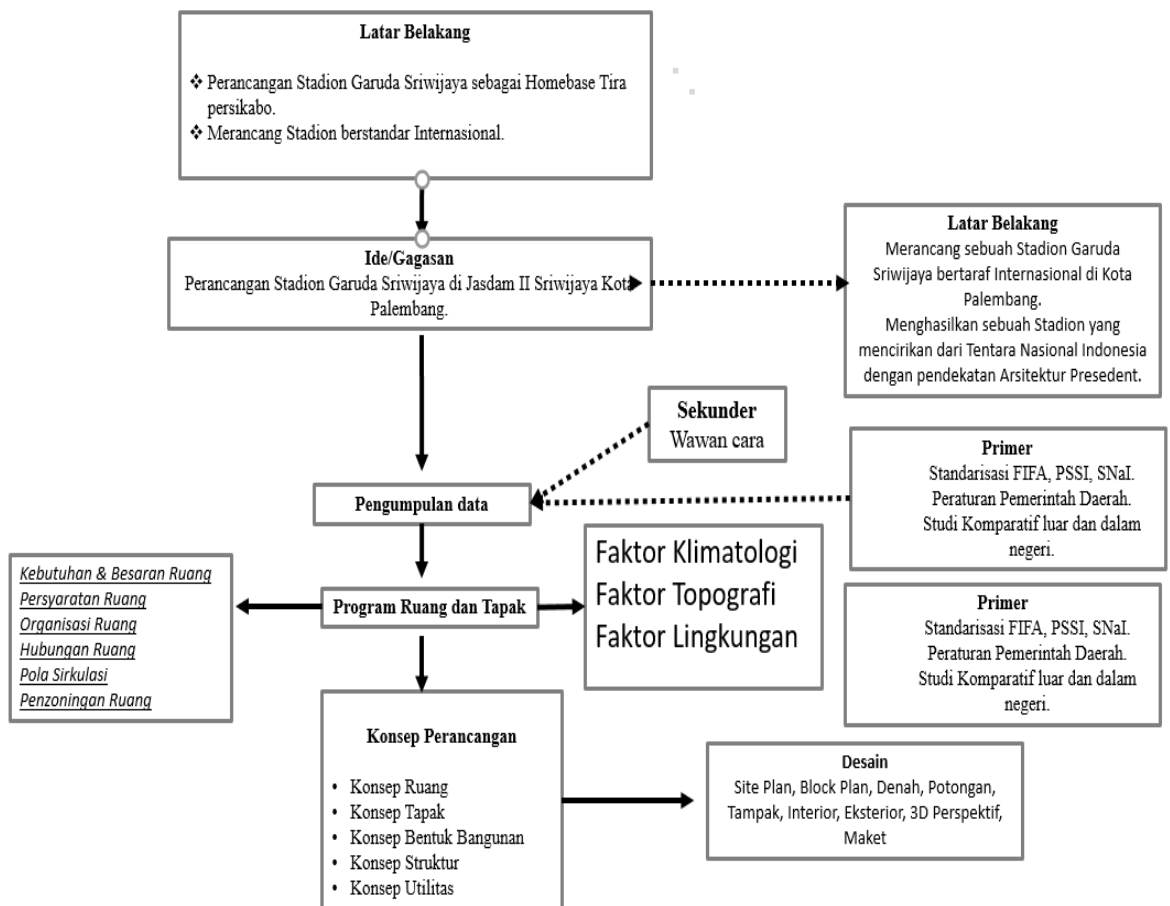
Latar Belakang

❖ Perancangan Stadion Garuda Sriwijaya sebagai Homebase Tira persikabo.
❖ Merancang Stadion berstandar Internasional.

Ide/Gagasan
Perancangan Stadion Garuda Sriwijaya di Jasdam II Sriwijaya Kota Palembang.

Latar Belakang
Merancang sebuah Stadion Garuda Sriwijaya bertaraf Internasional di Kota Palembang.
Menghasilkan sebuah Stadion yang mencirikan dari Tentara Nasional Indonesia dengan pendekatan Arsitektur Presedent.

Sekunder
Wawan cara

Primer
Standarisasi FIFA, PSSI, SNaI.
Peraturan Pemerintah Daerah.
Studi Komparatif luar dan dalam negeri.

Pengumpulan data

Faktor Klimatologi
Faktor Topografi
Faktor Lingkungan

Kebutuhan & Besaran Ruang
Persyaratan Ruang
Organisasi Ruang
Hubungan Ruang
Pola Sirkulasi
Penzoningan Ruang

Program Ruang dan Tapak

Primer
Standarisasi FIFA, PSSI, SNaI.
Peraturan Pemerintah Daerah.
Studi Komparatif luar dan dalam negeri.

Konsep Perancangan

• Konsep Ruang
• Konsep Tapak
• Konsep Bentuk Bangunan
• Konsep Struktur
• Konsep Utilitas

Desain
Site Plan, Block Plan, Denah, Potongan, Tampak, Interior, Eksterior, 3D Perspektif, Maket